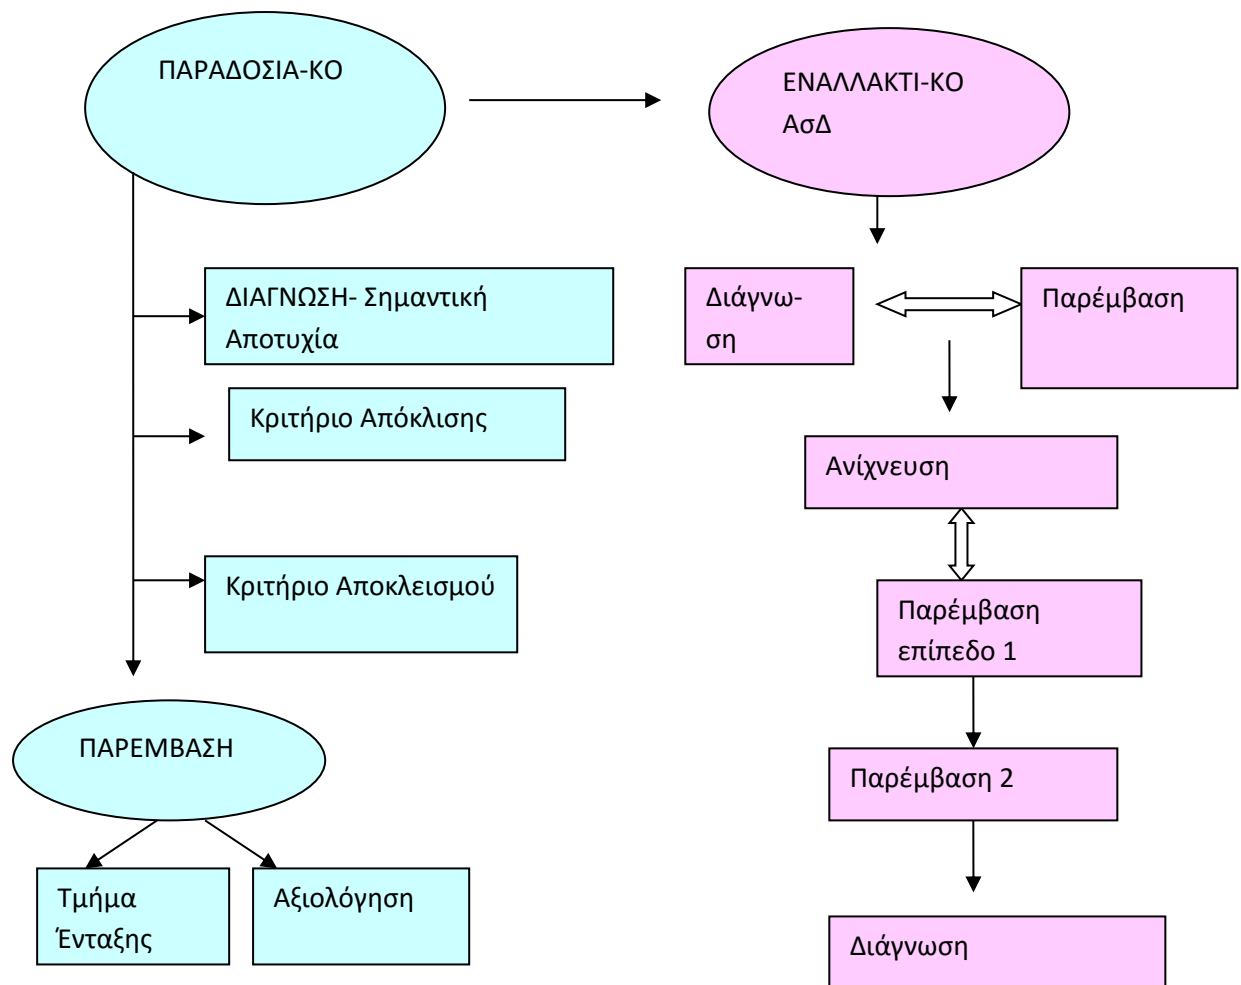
ΠΑΡΑΔΟΣΙΑ-ΚΟ

ΕΝΑΛΛΑΚΤΙ-ΚΟ ΑσΔ

ΔΙΑΓΝΩΣΗ- Σημαντική Αποτυχία

Κριτήριο Απόκλισης

Κριτήριο Αποκλεισμού

ΠΑΡΕΜΒΑΣΗ

Τμήμα Ένταξης

Αξιολόγηση

Διάγνωση

Παρέμβαση

Ανίχνευση

Παρέμβαση επίπεδο 1

Παρέμβαση 2

Διάγνωση